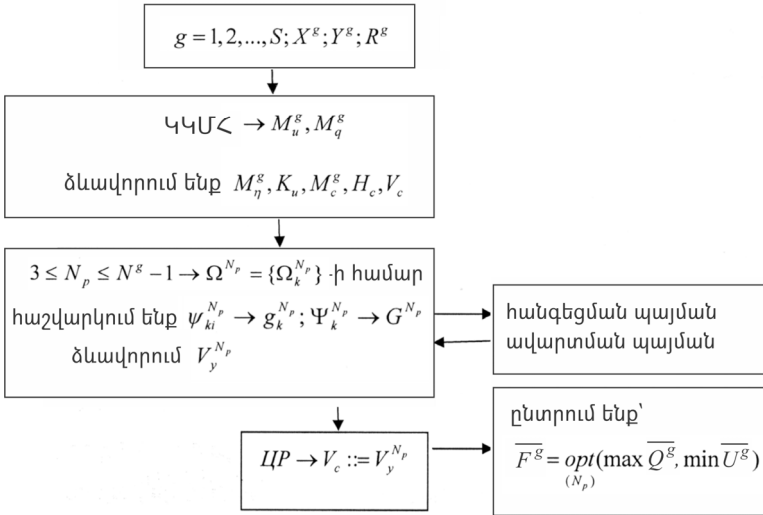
$g = 1, 2, ..., S; X^g; Y^g; R^g$

ԿԿՄՀ $\rightarrow M_u^g, M_q^g$

ձևավորում ենք $M_\eta^g, K_u, M_c^g, H_c, V_c$

$3 \leq N_p \leq N^g - 1 \rightarrow \Omega^{N_p} = \{\Omega_k^{N_p}\}$ -ի համար

հաշվարկում ենք $\psi_{ki}^{N_p} \rightarrow g_k^{N_p}; \Psi_k^{N_p} \rightarrow G^{N_p}$

ձևավորում $V_y^{N_p}$

հանգեցման պայման
ավարտման պայման

ԱՐ $\rightarrow V_c ::= V_y^{N_p}$

ընտրում ենք՝

$\overline{F^g} = \underset{(N_p)}{opt}(\max \overline{Q^g}, \min \overline{U^g})$